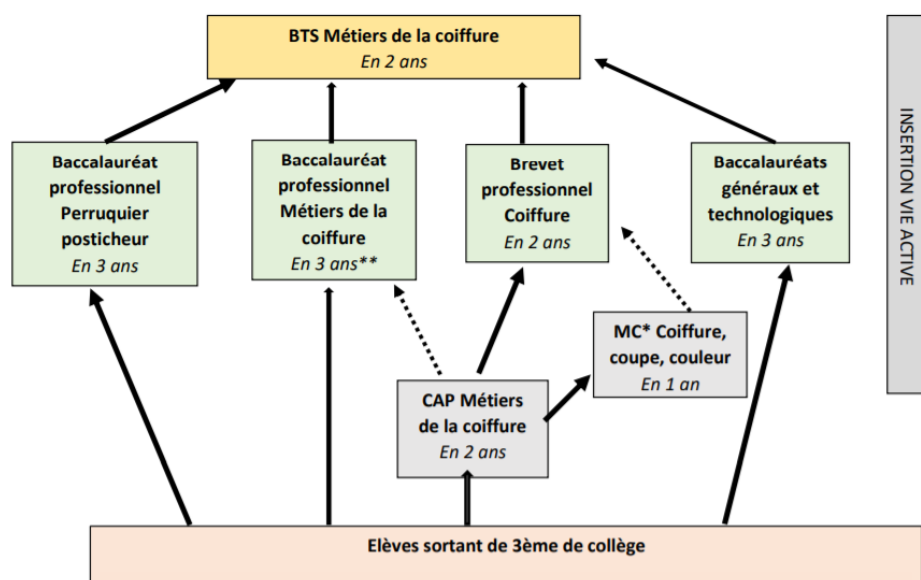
BTS Métiers de la coiffure
En 2 ans

Baccalauréat professionnel Perruquier posticheur
En 3 ans

Baccalauréat professionnel Métiers de la coiffure
En 3 ans**

Brevet professionnel Coiffure
En 2 ans

Baccalauréats généraux et technologiques
En 3 ans

INSERTION VIE ACTIVE

MC* Coiffure, coupe, couleur
En 1 an

CAP Métiers de la coiffure
En 2 ans

Elèves sortant de 3ème de collège